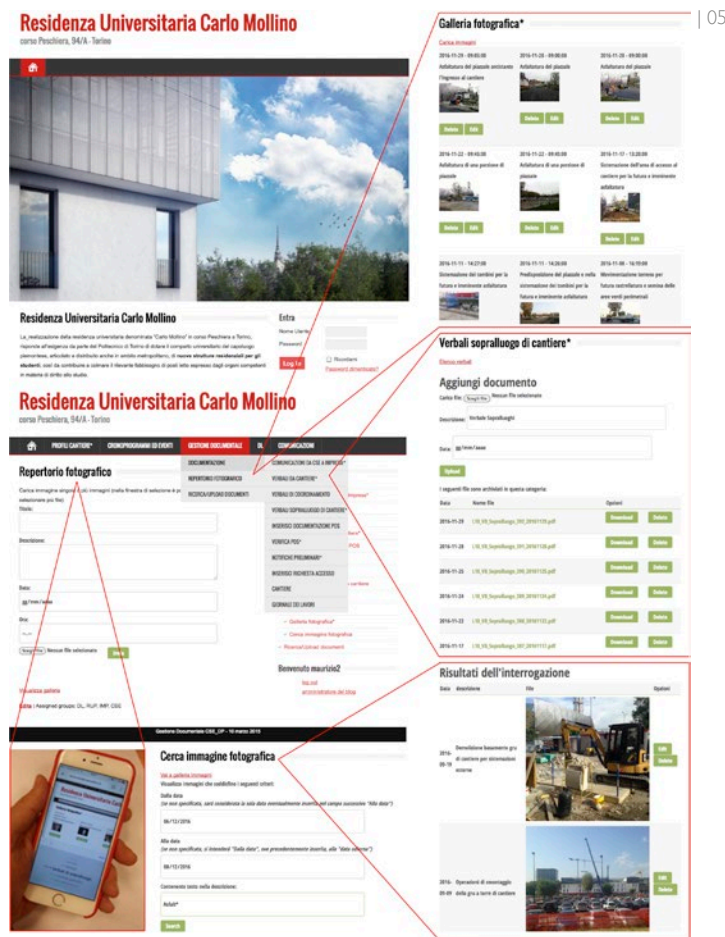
| 05

Residenza Universitaria Carlo Mollino
corso Peschiera, 94/A - Torino

Residenza Universitaria Carlo Mollino

La realizzazione della residenza universitaria denominata "Carlo Mollino" in corso Peschiera a Torino, risponde all'esigenza da parte del Politecnico di Torino di dotare il comparto universitario del capoluogo piemontese, articolato e distribuito anche in ambito metropolitano, di nuove strutture residenziali per gli studenti, così da contribuire a colmare il rilevante fabbisogno di posti letto espresso dagli organi competenti in materia di diritto allo studio.

Entra
Nome Utente
Password
Log in
Ricordami
Password dimenticata?

Galleria fotografica*
Carica immagini
2016-11-25 - 09:05:00
Adlatatura del piazzale antistante l'ingresso al cantiere
Delete Edit
2016-11-25 - 09:00:00
Adlatatura del piazzale
Delete Edit
2016-11-25 - 09:00:00
Adlatatura del piazzale
Delete Edit
2016-11-22 - 09:45:00
Adlatatura di una porzione di piazzale
Delete Edit
2016-11-22 - 09:45:00
Adlatatura di una porzione di piazzale
Delete Edit
2016-11-17 - 13:20:00
Sistemazione dell'area di accesso al cantiere per la futura e imminente adlatatura
Delete Edit
2016-11-11 - 14:27:00
Sistemazione dei cordoli per la futura e imminente adlatatura
2016-11-11 - 14:26:00
Predisposizione del piazzale e della sistemazione dei cordoli per la futura e imminente adlatatura
2016-11-08 - 16:19:00
Movimentazione terreno per future recinzione e semina delle aree verdi perimetrali

Residenza Universitaria Carlo Mollino
corso Peschiera, 94/A - Torino

PROFILI CANTIERE* CRONOPROGRAMMI ED EVENTI GESTIONE DOCUMENTALE DL COMUNICAZIONI
DOCUMENTAZIONE
REPERTORIO FOTOGRAFICO
RICERCA/UPLOAD DOCUMENTI
COMUNICAZIONI DA CSE A IMPRESA*
VERBALI DA CANTIERE*
VERBALI DI COORDINAMENTO
VERBALI SOPRALLUOGO DI CANTIERE*
INSERISCI DOCUMENTAZIONE POS
VERIFICA POS*
NOTIFICHE PRELIMINARI*
INSERISCI RICHIESTA ACCESSO
CANTIERE
GIORNALE DEI LAVORI

Repertorio fotografico
Carica immagine singola o più immagini (nella finestra di selezione è possibile selezionare più file)
Titolo:
Descrizione:
Data:
gg/mm/aaaa
Ora:
Scegli file Nessun file selezionato
Invia
Visualizza galleria
Edita | Assigned groups: DL, RUP, IMP, CSE

Galleria fotografica*
Cerca immagine fotografica
Ricerca/Upload document
Benvenuto maurizio2
log out
amministratore del sito

Gestione Documentale CSE_DP - 10 marzo 2015

Cerca immagine fotografica
Vai a galleria immagini
Visualizza immagini che soddisfino i seguenti criteri:
Dalla data:
(se non specificata, sarà considerata la sola data eventualmente inserita nel campo successivo "Alla data")
06/12/2016
Alla data:
(se non specificata, si intenderà "Dalla data", ove precedentemente inserita, alle "data odierna")
06/12/2016
Contenente testo nella descrizione:
Search

Verbali sopralluogo di cantiere*
Elenco verbali
Aggiungi documento
Carica file: Scegli file Nessun file selezionato
Descrizione: Verbale Sopralluoghi
Data: gg/mm/aaaa
Upload
I seguenti file sono archiviati in questa categoria:
| Data | Nome file | Opzioni |
|---|---|---|
| 2016-11-29 | L18_VB_Sopralluogo_001_20161129.pdf | Download Delete |
| 2016-11-28 | L18_VB_Sopralluogo_001_20161128.pdf | Download Delete |
| 2016-11-25 | L18_VB_Sopralluogo_001_20161125.pdf | Download Delete |
| 2016-11-24 | L18_VB_Sopralluogo_001_20161124.pdf | Download Delete |
| 2016-11-22 | L18_VB_Sopralluogo_001_20161122.pdf | Download Delete |
| 2016-11-17 | L18_VB_Sopralluogo_001_20161117.pdf | Download Delete |

Risultati dell'interrogazione
| Data | descrizione | File | Opzioni |
|---|---|---|---|
| 2016-05-10 | Demolizione basamento gru di cantiere per sistemazioni esterne | | Edit Delete |
| 2016-05-09 | Operazioni di smontaggio della gru a torre di cantiere | | Edit Delete |